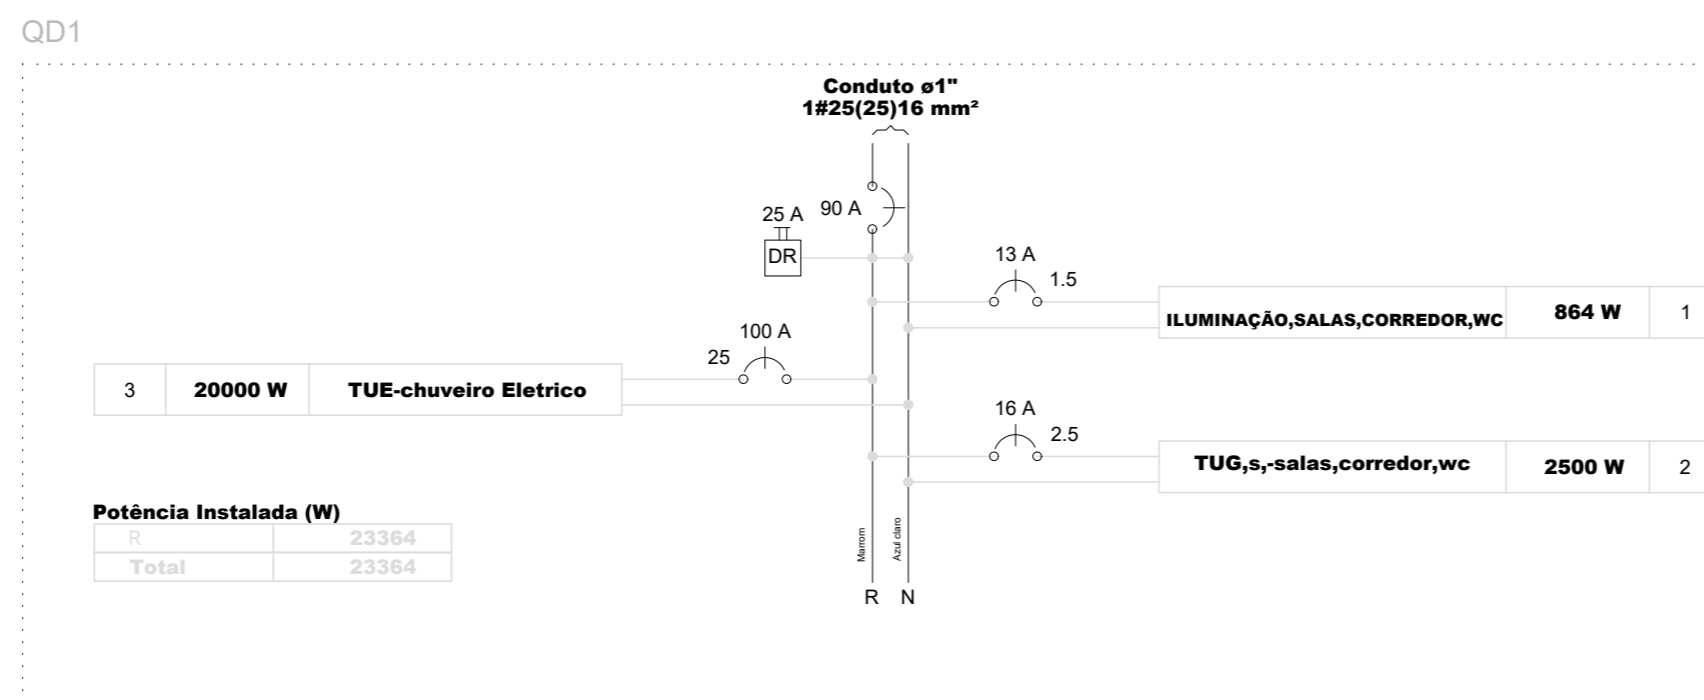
QD1

Conduto ø1"
1#25(25)16 mm²

25 A
DR
90 A

13 A
1.5

| ILUMINAÇÃO,SALAS,CORREDOR,WC | 864 W | 1 |
|---|---|---|

100 A
25

| 3 | 20000 W | TUE-chuveiro Eletrico |
|---|---|---|

16 A
2.5

| TUG,s,-salas,corredor,wc | 2500 W | 2 |
|---|---|---|

Potência Instalada (W)

| R | 23364 |
|---|---|
| Total | 23364 |

Marrom
Azul claro
R N